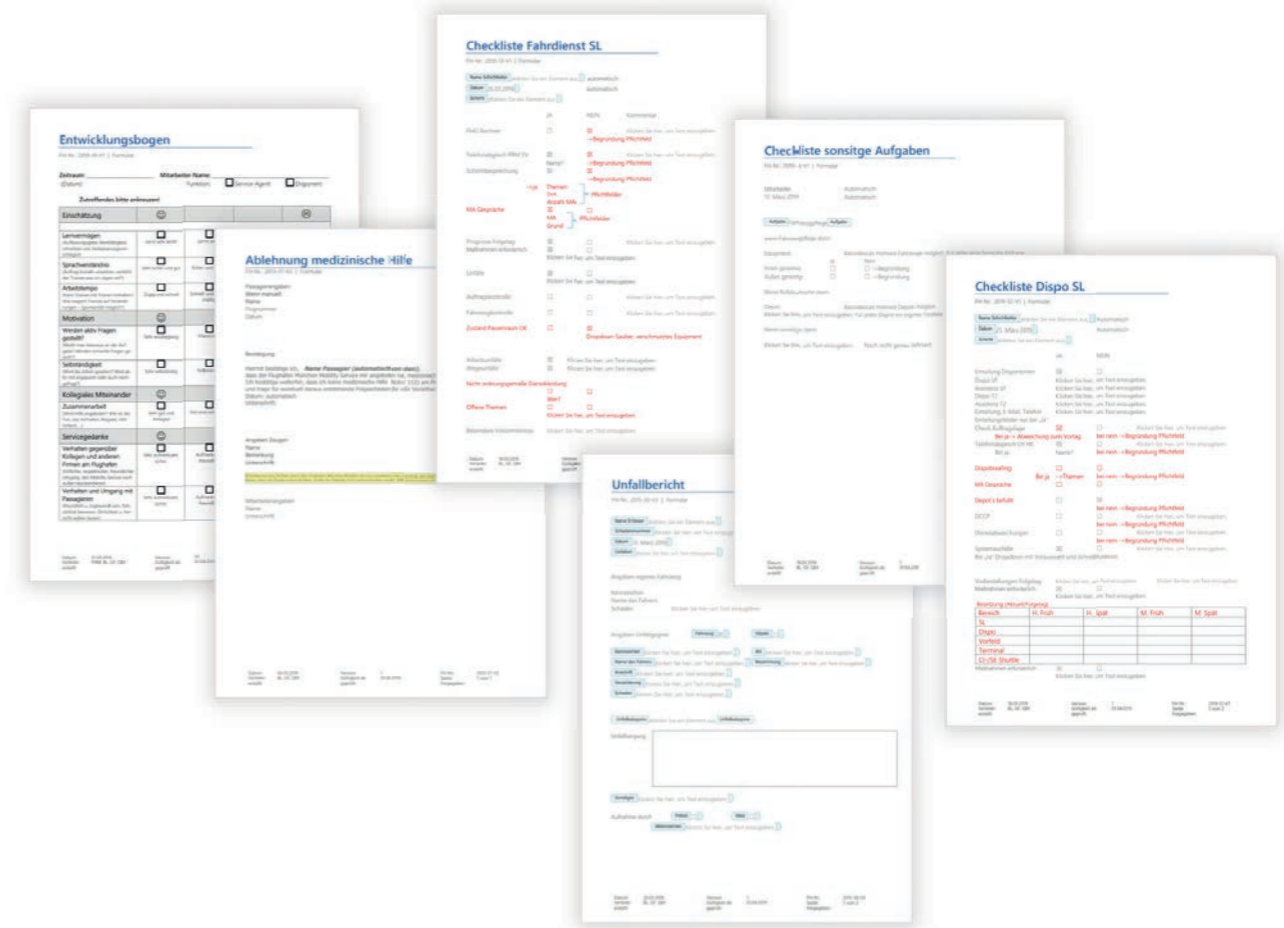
Entwicklungsbogen

Zeitraum: Mitarbeiter Name:
(Datum) Funktion: Service Agent Disponent

Zutreffendes bitte ankreuzen!

Einschätzung

Lernvermögen

Sprachverständnis

Arbeitstempo

Motivation

Werden aktiv Fragen gestellt?

Selbständigkeit

Kollegiales Miteinander

Zusammenarbeit

Servicegedanke

Verhalten gegenüber Kollegen und anderen Firmen am Flughafen

Verhalten und Umgang mit Passagieren

Ablehnung medizinische Hilfe

Passagierangaben
Name
Datum

Bestätigung

Angaben Zeugen
Name
Bemerkung
Unterschrift

Mitarbeiterangaben
Name
Unterschrift

Checkliste Fahrdienst SL

JA NEIN Kommentar

PMG Berliner

MA Gespräche

Zustand Fauxemach OK

Nicht ordnungsgemäße Dienstkleidung

Offene Themen

Checkliste sonsitge Aufgaben

Mitarbeiter Automatisch

Unfallbericht

Angaben eigenes Fahrzeug

Angaben Unfallgegner

Unfallhergang

Aufnahme durch

Checkliste Dispo SL

Datum 25. März 2019 Automatisch

JA NEIN

Check Auftragslage

Dispobriefing

MA Gespräche

Depot's befüllt

DECP

Besetzung (Neuanfrage/Folgetag)

| Bereich | H. Früh | H. Spät | M. Früh | M. Spät |
|---|---|---|---|---|
| SL | | | | |
| Dispo | | | | |
| Vorfeld | | | | |
| Terminal | | | | |
| CI-/SE Shuttle | | | | |